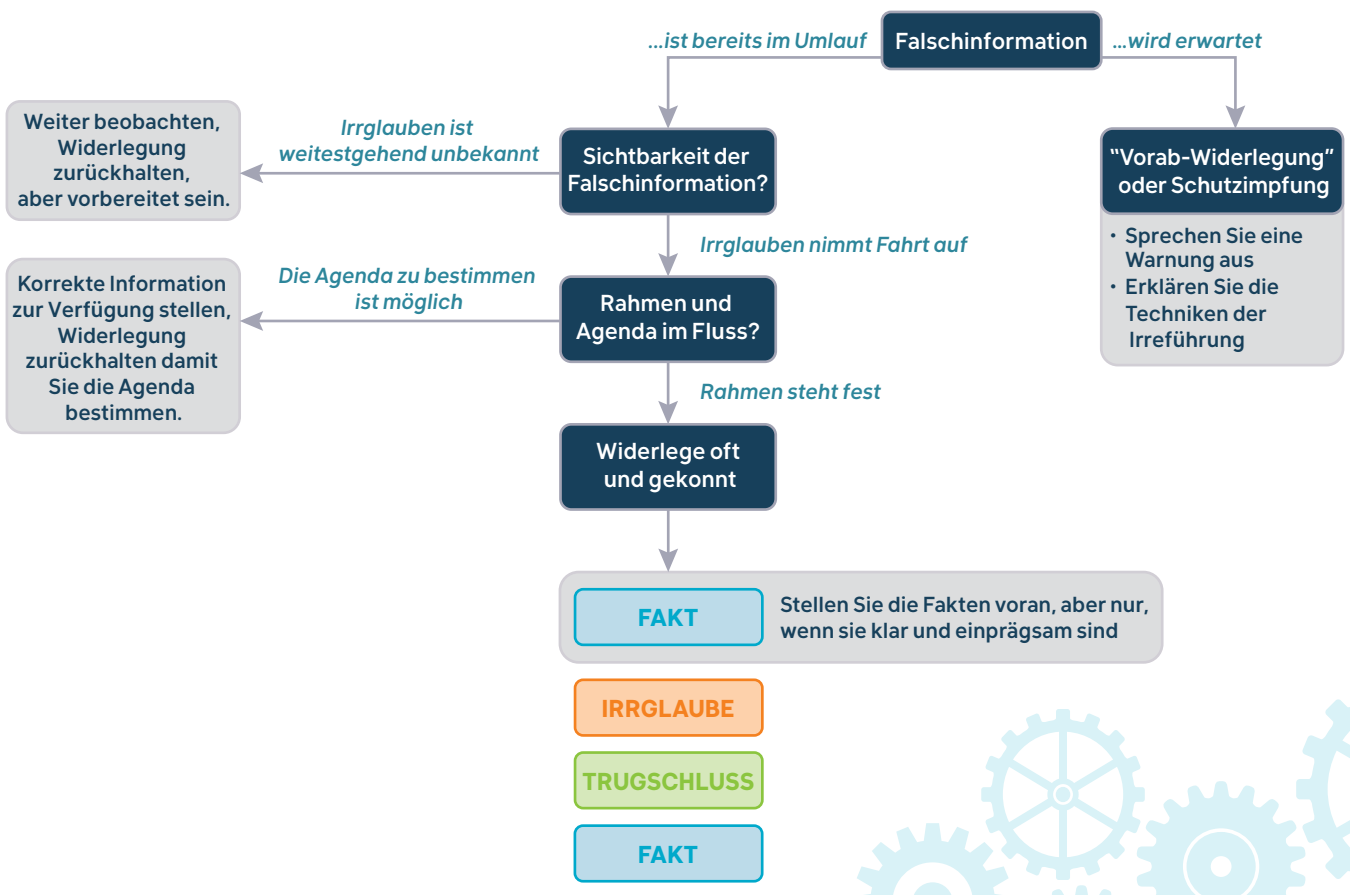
Falschinformation

...ist bereits im Umlauf

...wird erwartet

Sichtbarkeit der Falschinformation?

Irrglauben ist weitestgehend unbekannt

Weiter beobachten, Widerlegung zurückhalten, aber vorbereitet sein.

"Vorab-Widerlegung" oder Schutzimpfung

• Sprechen Sie eine Warnung aus
• Erklären Sie die Techniken der Irreführung

Irrglauben nimmt Fahrt auf

Rahmen und Agenda im Fluss?

Die Agenda zu bestimmen ist möglich

Korrekte Information zur Verfügung stellen, Widerlegung zurückhalten damit Sie die Agenda bestimmen.

Rahmen steht fest

Widerlege oft und gekonnt

FAKT

Stellen Sie die Fakten voran, aber nur, wenn sie klar und einprägsam sind

IRRGLAUBE

TRUGSCHLUSS

FAKT